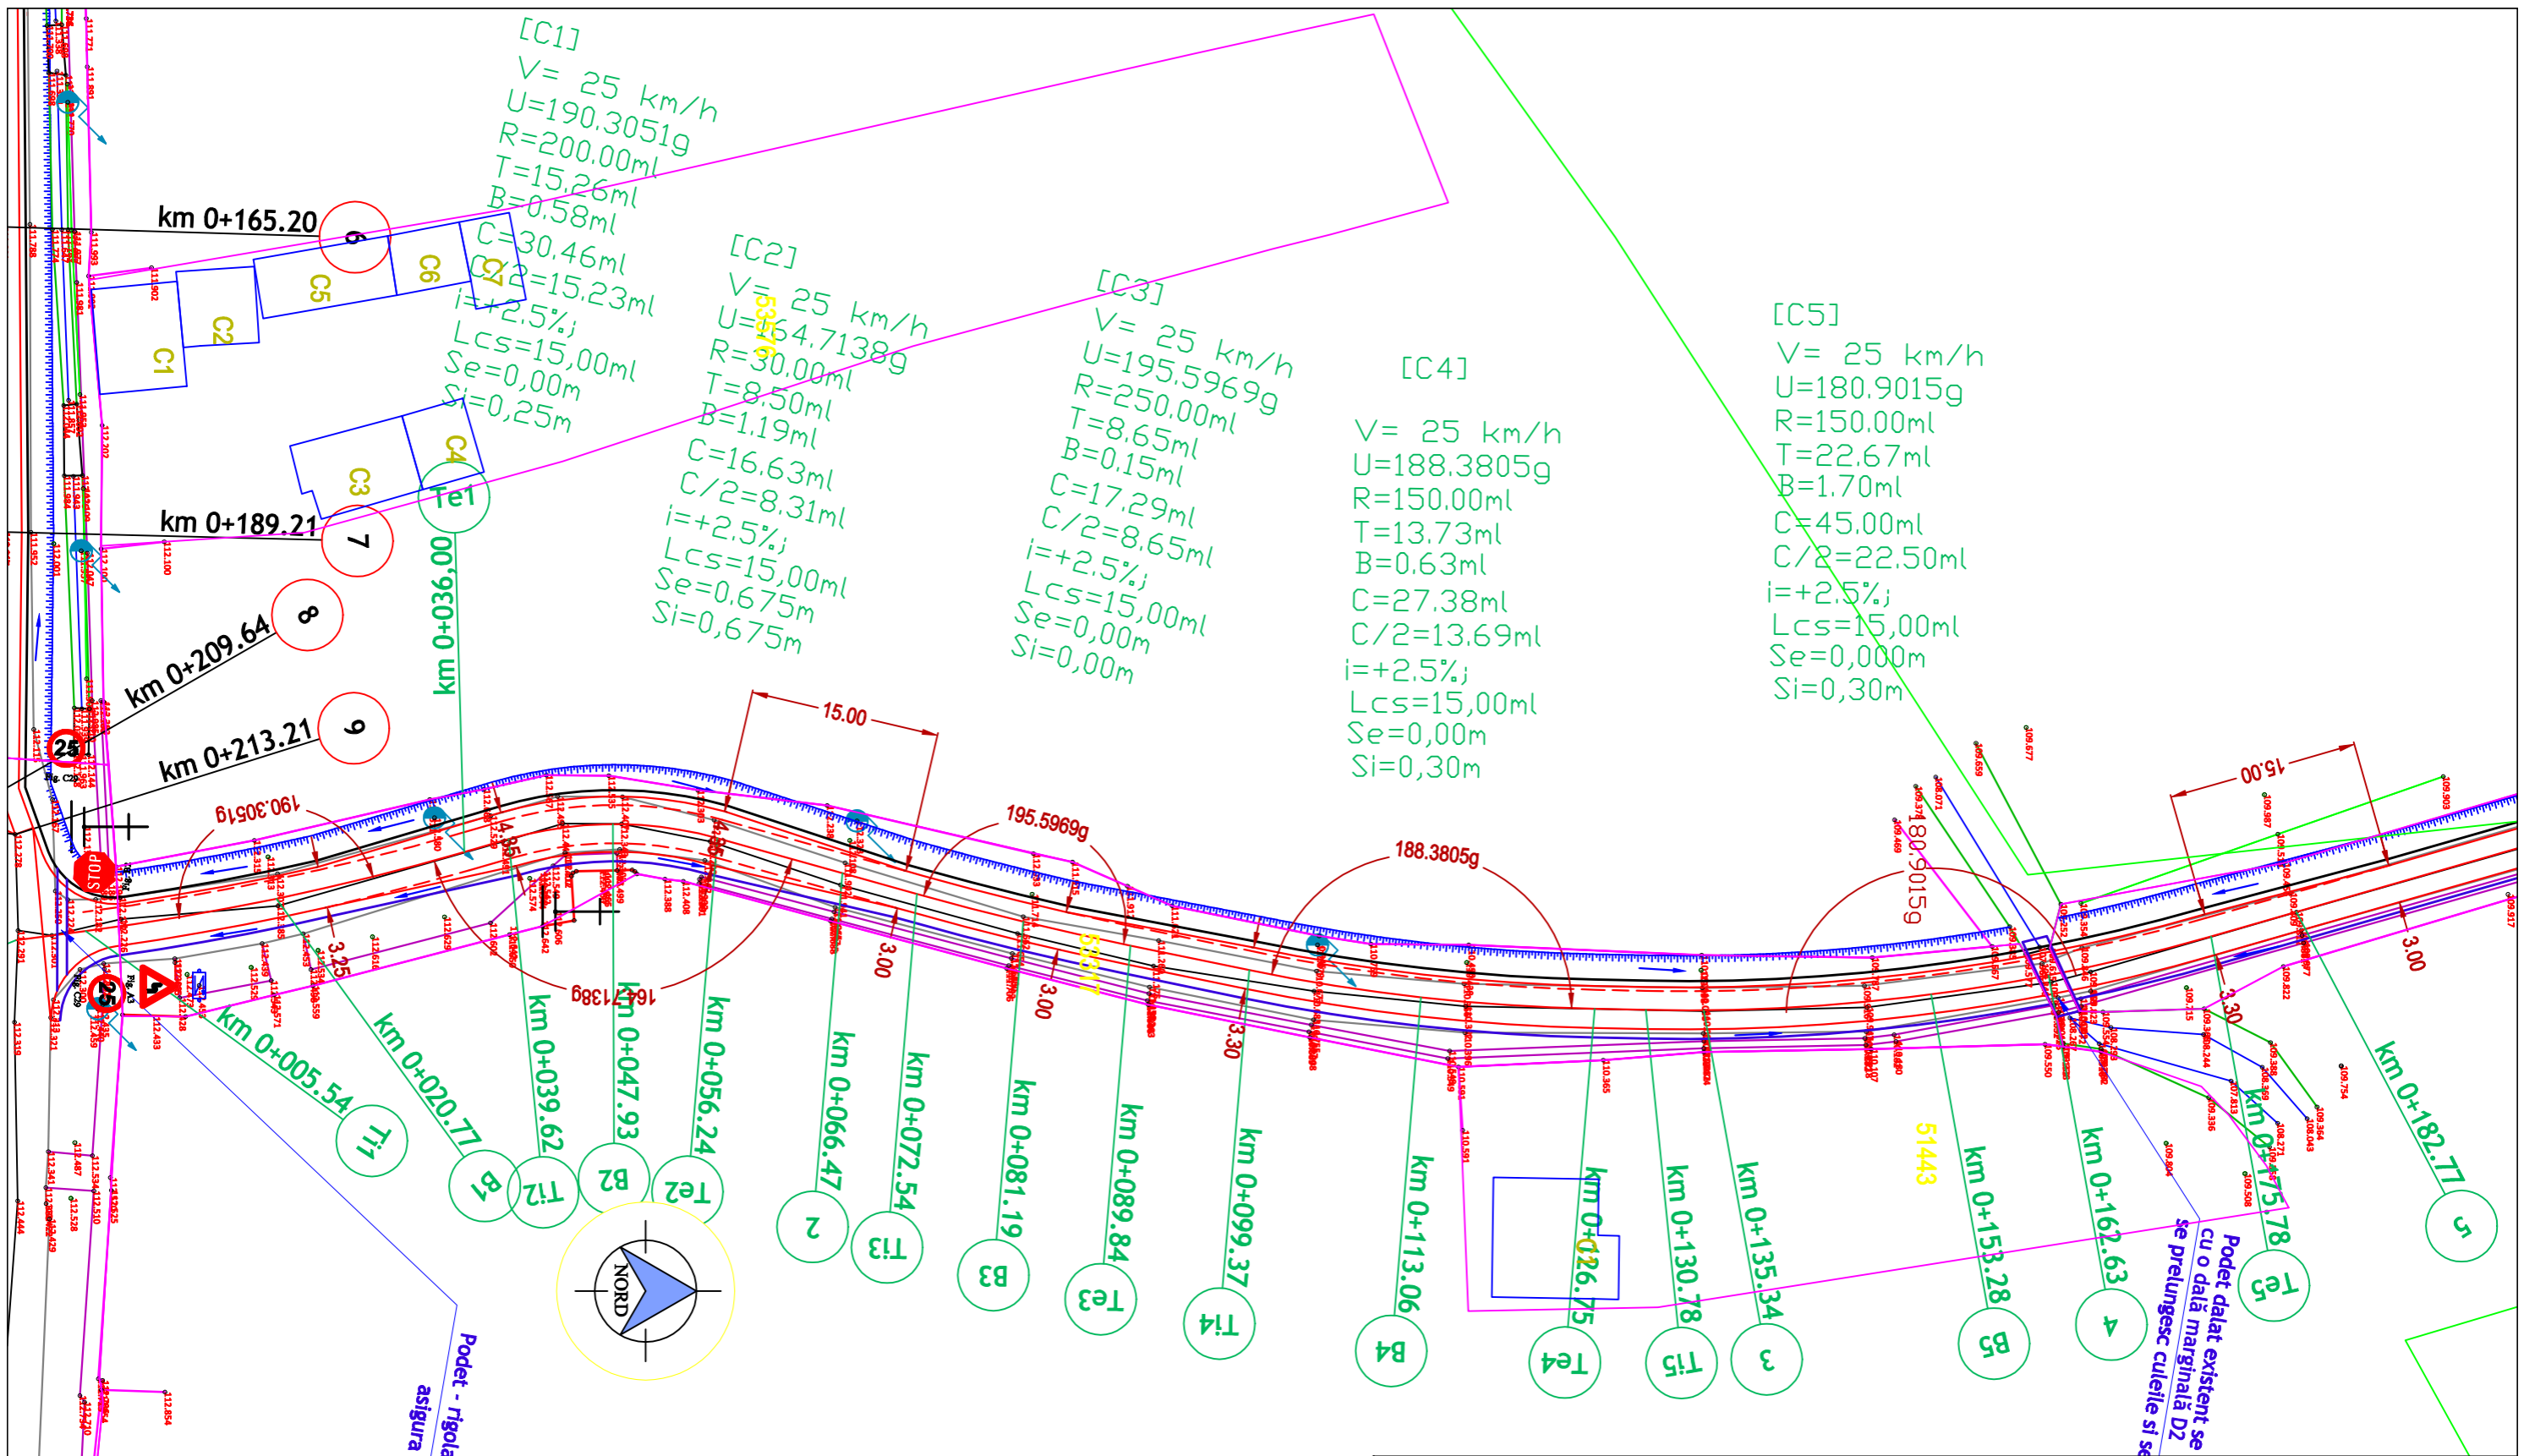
[C1]
V= 25 km/h
U=190.3051g
R=200.00ml
T=15.26ml
B=0.58ml
C=30.46ml
C/2=15.23ml
i=+2.5%;
Lcs=15,00ml
Se=0,00m
Si=0,25m

[C2]
V= 25 km/h
U=164.7138g
R=30.00ml
T=8.50ml
B=1.19ml
C=16.63ml
C/2=8.31ml
i=+2.5%;
Lcs=15,00ml
Se=0,675m
Si=0,675m

[C3]
V= 25 km/h
U=195.5969g
R=250.00ml
T=8.65ml
B=0.15ml
C=17.29ml
C/2=8.65ml
i=+2.5%;
Lcs=15,00ml
Se=0,00m
Si=0,00m

[C4]
V= 25 km/h
U=188.3805g
R=150.00ml
T=13.73ml
B=0.63ml
C=27.38ml
C/2=13.69ml
i=+2.5%;
Lcs=15,00ml
Se=0,00m
Si=0,30m

[C5]
V= 25 km/h
U=180.9015g
R=150.00ml
T=22.67ml
B=1.70ml
C=45.00ml
C/2=22.50ml
i=+2.5%;
Lcs=15,00ml
Se=0,000m
Si=0,30m

km 0+165.20 6
km 0+189.21 7
km 0+209.64 8
km 0+213.21 9
C1 C2 C3 C4 C5 C6 C7
Te1 km 0+036.00
5376
15.00
190.3051g
195.5969g
188.3805g
180.9015g
164.7138g
15.00
3.00 3.00 3.30 3.25 3.00 3.30
5357
51443
STOP 25 25
km 0+005.54 Ti1
km 0+020.77 B1
km 0+039.62 Ti2
km 0+047.93 B2
km 0+056.24 Te2
km 0+066.47 2
km 0+072.54 Ti3
km 0+081.19 B3
km 0+089.84 Te3
km 0+099.37 Ti4
km 0+113.06 B4
km 0+126.75 Te4
km 0+130.78 Ti5
km 0+135.34 3
km 0+153.28 B5
km 0+162.63 4
km 0+175.78 Te5
km 0+182.77 5
NORD
Podet - rigola asigura
Podet dalat existent se cu o dală marginală D2 se prelungesc culeile și se